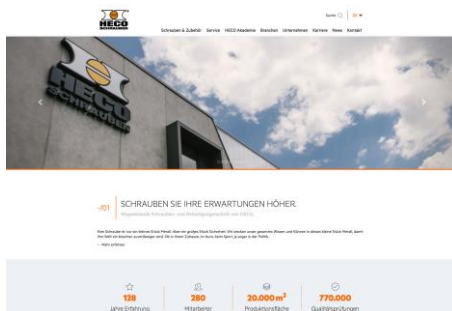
HECO SCHRAUBEN

Suche | DE

Schrauben & Zubehör Service HECO Akademie Branchen Unternehmen Karriere News Kontakt

HECO SCHRAUBEN

01 SCHRAUBEN SIE IHRE ERWARTUNGEN HÖHER.

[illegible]

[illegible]

Mehr erfahren

128
Jahre Erfahrung

280
Mitarbeiter

20.000 m²
Produktionsfläche

770.000
Qualitätsprüfungen